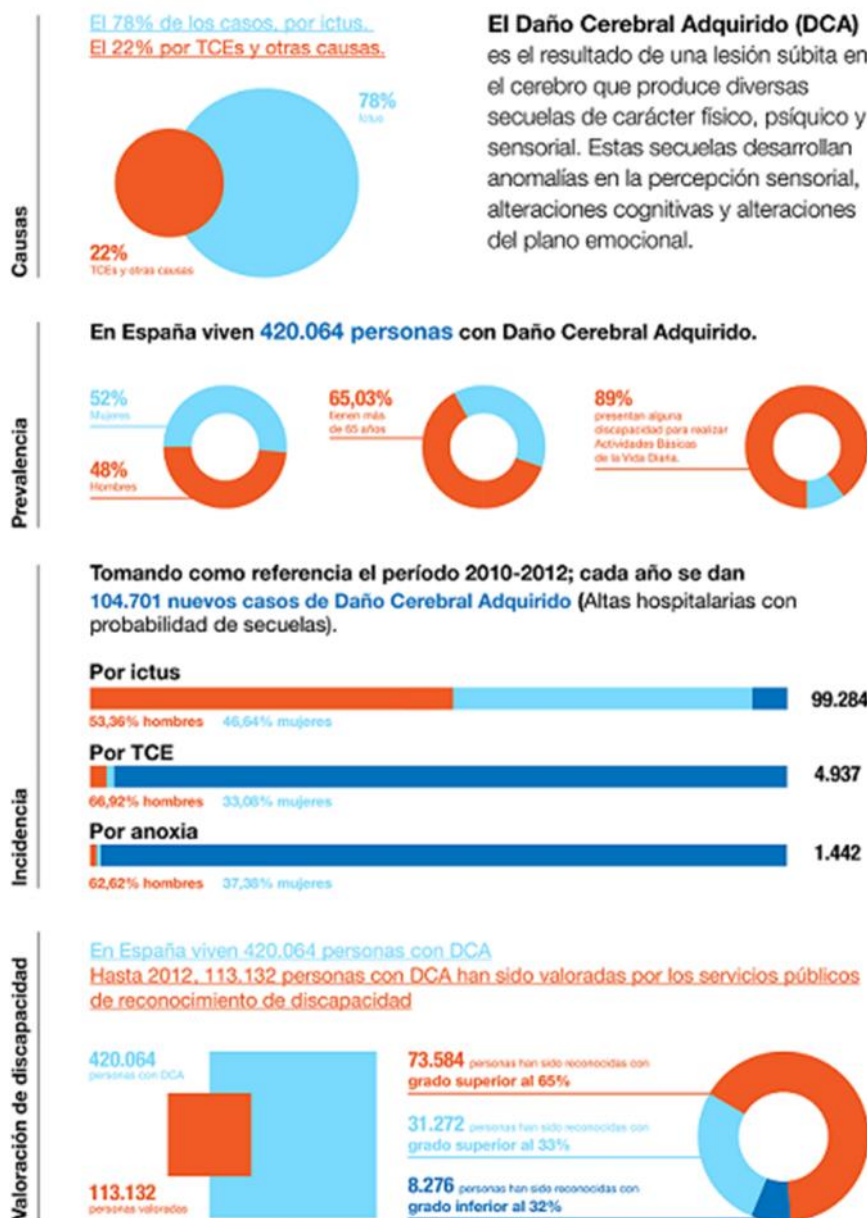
Causas

El 78% de los casos, por ictus.
El 22% por TCEs y otras causas.

78%
Ictus

22%
TCEs y otras causas

**El Daño Cerebral Adquirido (DCA)** es el resultado de una lesión súbita en el cerebro que produce diversas secuelas de carácter físico, psíquico y sensorial. Estas secuelas desarrollan anomalías en la percepción sensorial, alteraciones cognitivas y alteraciones del plano emocional.

Prevalencia

En España viven 420.064 personas con Daño Cerebral Adquirido.

52%
Mujeres

48%
Hombres

65,03%
tienen más de 65 años

89%
presentan alguna discapacidad para realizar Actividades Básicas de la Vida Diaria.

Incidencia

Tomando como referencia el período 2010-2012; cada año se dan 104.701 nuevos casos de Daño Cerebral Adquirido (Altas hospitalarias con probabilidad de secuelas).

Por ictus
53,36% hombres 46,64% mujeres
99.284

Por TCE
66,92% hombres 33,08% mujeres
4.937

Por anoxia
62,62% hombres 37,38% mujeres
1.442

Valoración de discapacidad

En España viven 420.064 personas con DCA
Hasta 2012, 113.132 personas con DCA han sido valoradas por los servicios públicos de reconocimiento de discapacidad

420.064
personas con DCA

113.132
personas valoradas

73.584 personas han sido reconocidas con grado superior al 65%

31.272 personas han sido reconocidas con grado superior al 33%

8.276 personas han sido reconocidas con grado inferior al 32%